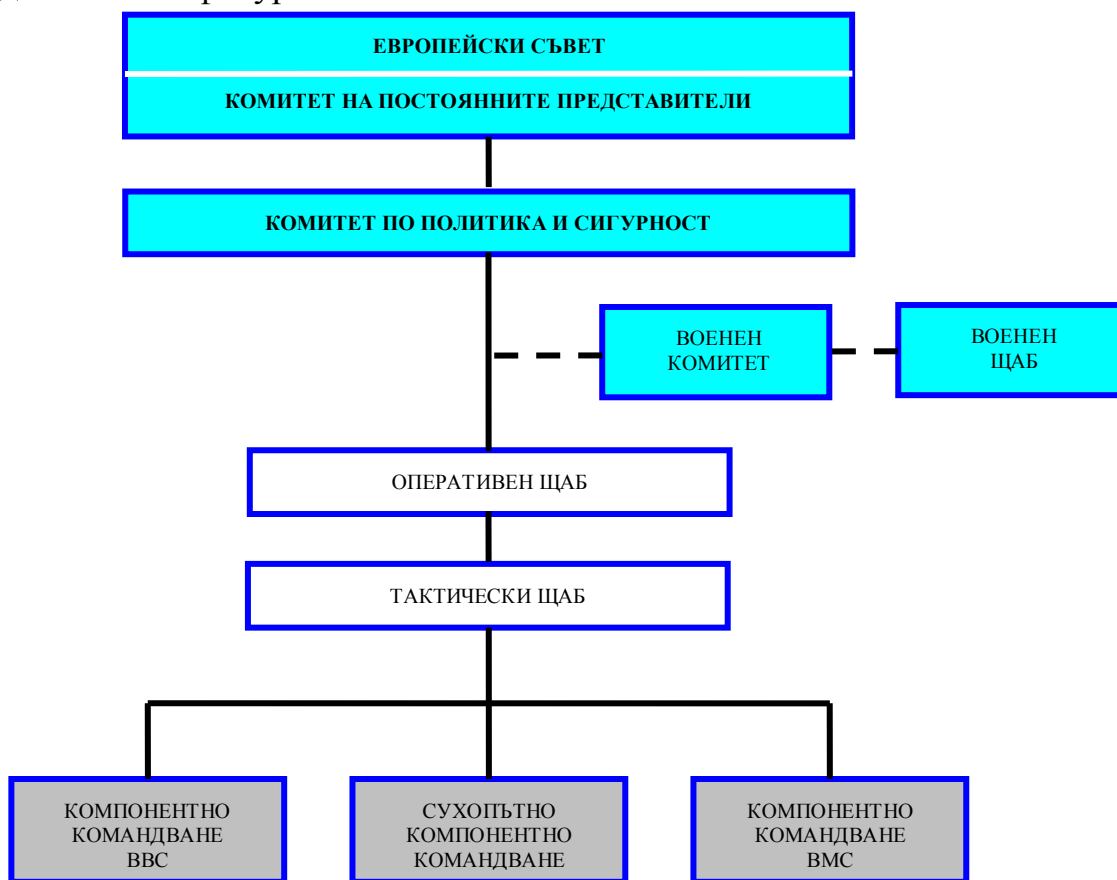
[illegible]

ЕВРОПЕЙСКИ СЪВЕТ

КОМИТЕТ НА ПОСТОЯННИТЕ ПРЕДСТАВИТЕЛИ

КОМИТЕТ ПО ПОЛИТИКА И СИГУРНОСТ

ВОЕНЕН КОМИТЕТ

ВОЕНЕН ЩАБ

ОПЕРАТИВЕН ЩАБ

ТАКТИЧЕСКИ ЩАБ

КОМПОНЕНТНО КОМАНДВАНЕ ВВС

СУХОПЪТНО КОМПОНЕНТНО КОМАНДВАНЕ

КОМПОНЕНТНО КОМАНДВАНЕ ВМС